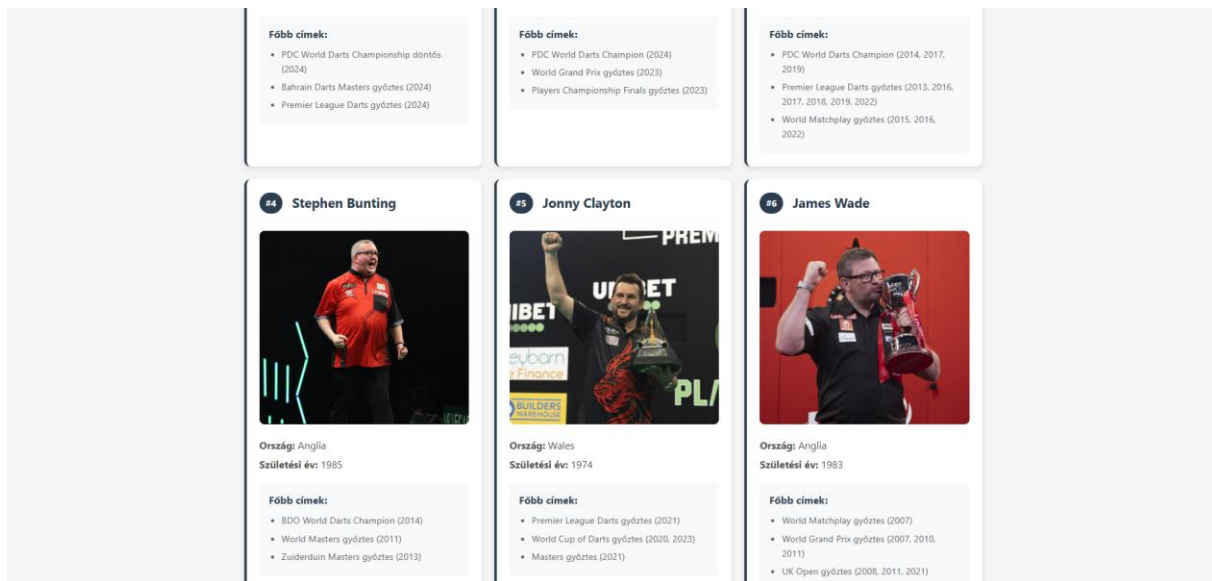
Főbb címek:

- PDC World Darts Championship döntős (2024)
- Bahrain Darts Masters győztes (2024)
- Premier League Darts győztes (2024)

Főbb címek:

- PDC World Darts Champion (2024)
- World Grand Prix győztes (2023)
- Players Championship Finals győztes (2023)

Főbb címek:

- PDC World Darts Champion (2014, 2017, 2019)
- Premier League Darts győztes (2013, 2016, 2017, 2018, 2019, 2022)
- World Matchplay győztes (2015, 2016, 2022)

#4 Stephen Bunting

Ország: Anglia
Születési év: 1985

Főbb címek:

- BDO World Darts Champion (2014)
- World Masters győztes (2011)
- Zuiderduin Masters győztes (2013)

#5 Jonny Clayton

Ország: Wales
Születési év: 1974

Főbb címek:

- Premier League Darts győztes (2021)
- World Cup of Darts győztes (2020, 2023)
- Masters győztes (2021)

#6 James Wade

Ország: Anglia
Születési év: 1983

Főbb címek:

- World Matchplay győztes (2007)
- World Grand Prix győztes (2007, 2010, 2011)
- UK Open győztes (2008, 2011, 2021)